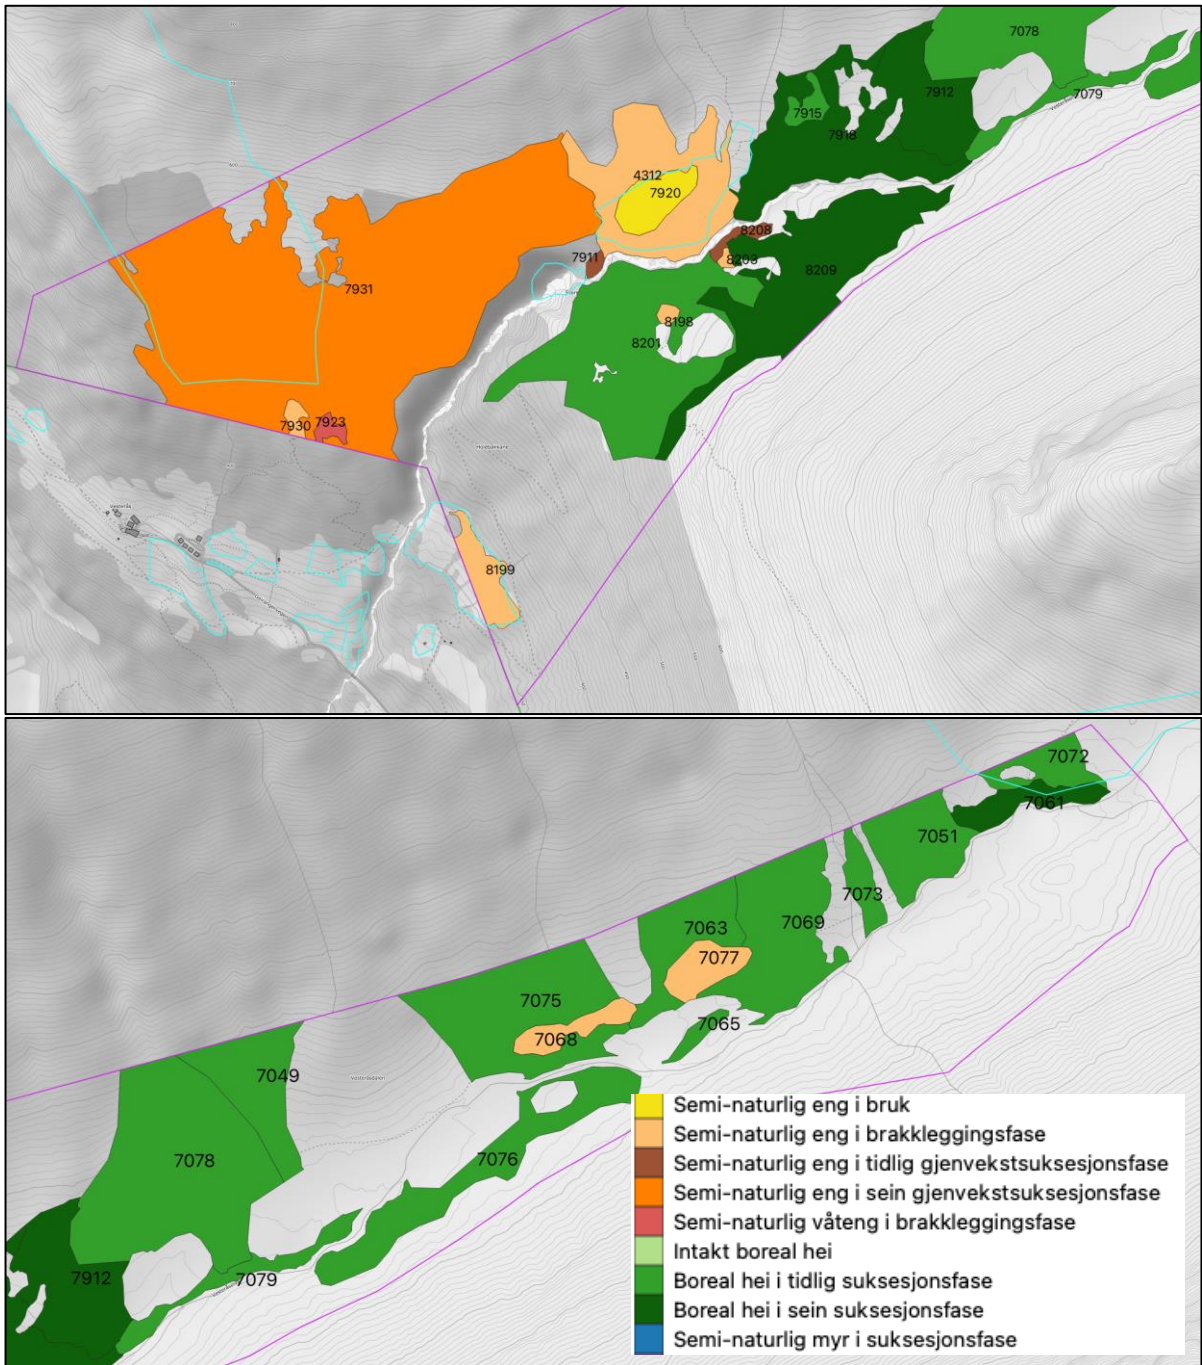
7078
7915
7912
7079
7918
4312
7920
8208
7911
8209
7931
8208
8198
8201
7930
7923
8199

7072
7061
7051
7073
7063
7069
7077
7075
7065
7068
7049
7078
7076
7912
7079

Semi-naturlig eng i bruk
Semi-naturlig eng i brakkleggingsfase
Semi-naturlig eng i tidlig gjenvekstsuksesjonsfase
Semi-naturlig eng i sein gjenvekstsuksesjonsfase
Semi-naturlig våteng i brakkleggingsfase
Intakt boreal hei
Boreal hei i tidlig suksesjonsfase
Boreal hei i sein suksesjonsfase
Semi-naturlig myr i suksesjonsfase